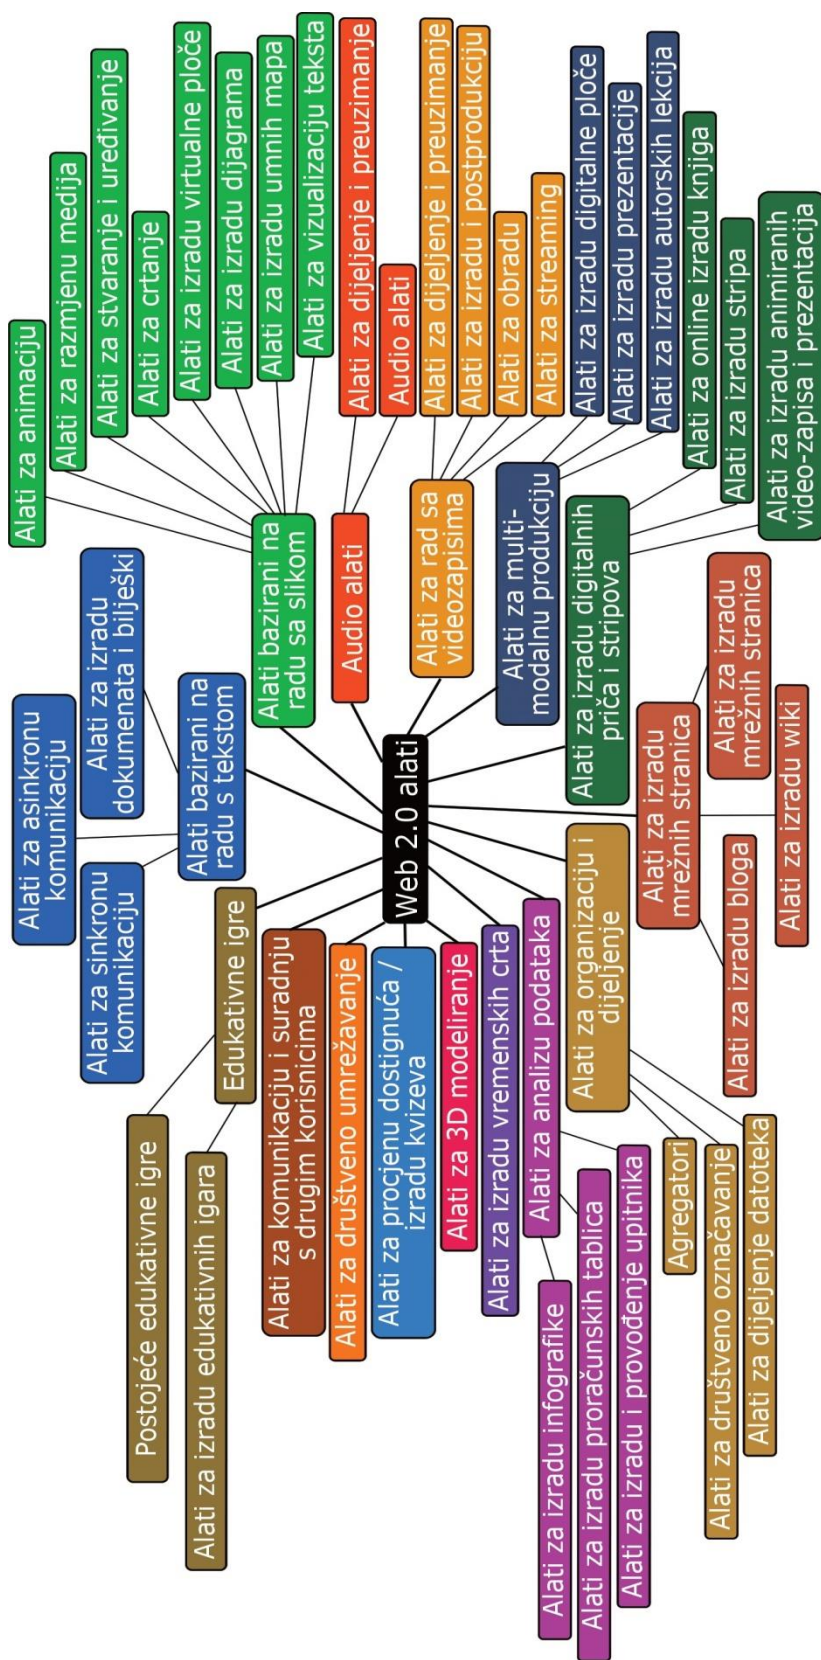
Web 2.0 alati

Alati bazirani na radu s tekstom
Alati za asinkronu komunikaciju
Alati za izradu dokumenata i bilješki
Alati za sinkronu komunikaciju

Alati bazirani na radu sa slikom
Alati za animaciju
Alati za razmjenu medija
Alati za stvaranje i uređivanje
Alati za crtanje
Alati za izradu virtualne ploče
Alati za izradu dijagrama
Alati za izradu umnih mapa
Alati za vizualizaciju teksta

Audio alati
Alati za dijeljenje i preuzimanje
Audio alati

Alati za rad sa videozapisima
Alati za dijeljenje i preuzimanje
Alati za izradu i postprodukciju
Alati za obradu
Alati za streaming

Alati za multimodalnu produkciju
Alati za izradu digitalne ploče
Alati za izradu prezentacije
Alati za izradu autorskih lekcija

Alati za izradu digitalnih priča i stripova
Alati za online izradu knjiga
Alati za izradu stripa
Alati za izradu animiranih video-zapisa i prezentacija

Alati za izradu mrežnih stranica
Alati za izradu mrežnih stranica
Alati za izradu wiki
Alati za izradu bloga

Alati za organizaciju i dijeljenje
Agregatori
Alati za društveno označavanje
Alati za dijeljenje datoteka

Alati za analizu podataka
Alati za izradu infografike
Alati za izradu proračunskih tablica
Alati za izradu i provođenje upitnika

Alati za izradu vremenskih crta
Alati za 3D modeliranje
Alati za procjenu dostignuća / izradu kvizeva
Alati za društveno umrežavanje
Alati za komunikaciju i suradnju s drugim korisnicima

Edukativne igre
Postojeće edukativne igre
Alati za izradu edukativnih igara